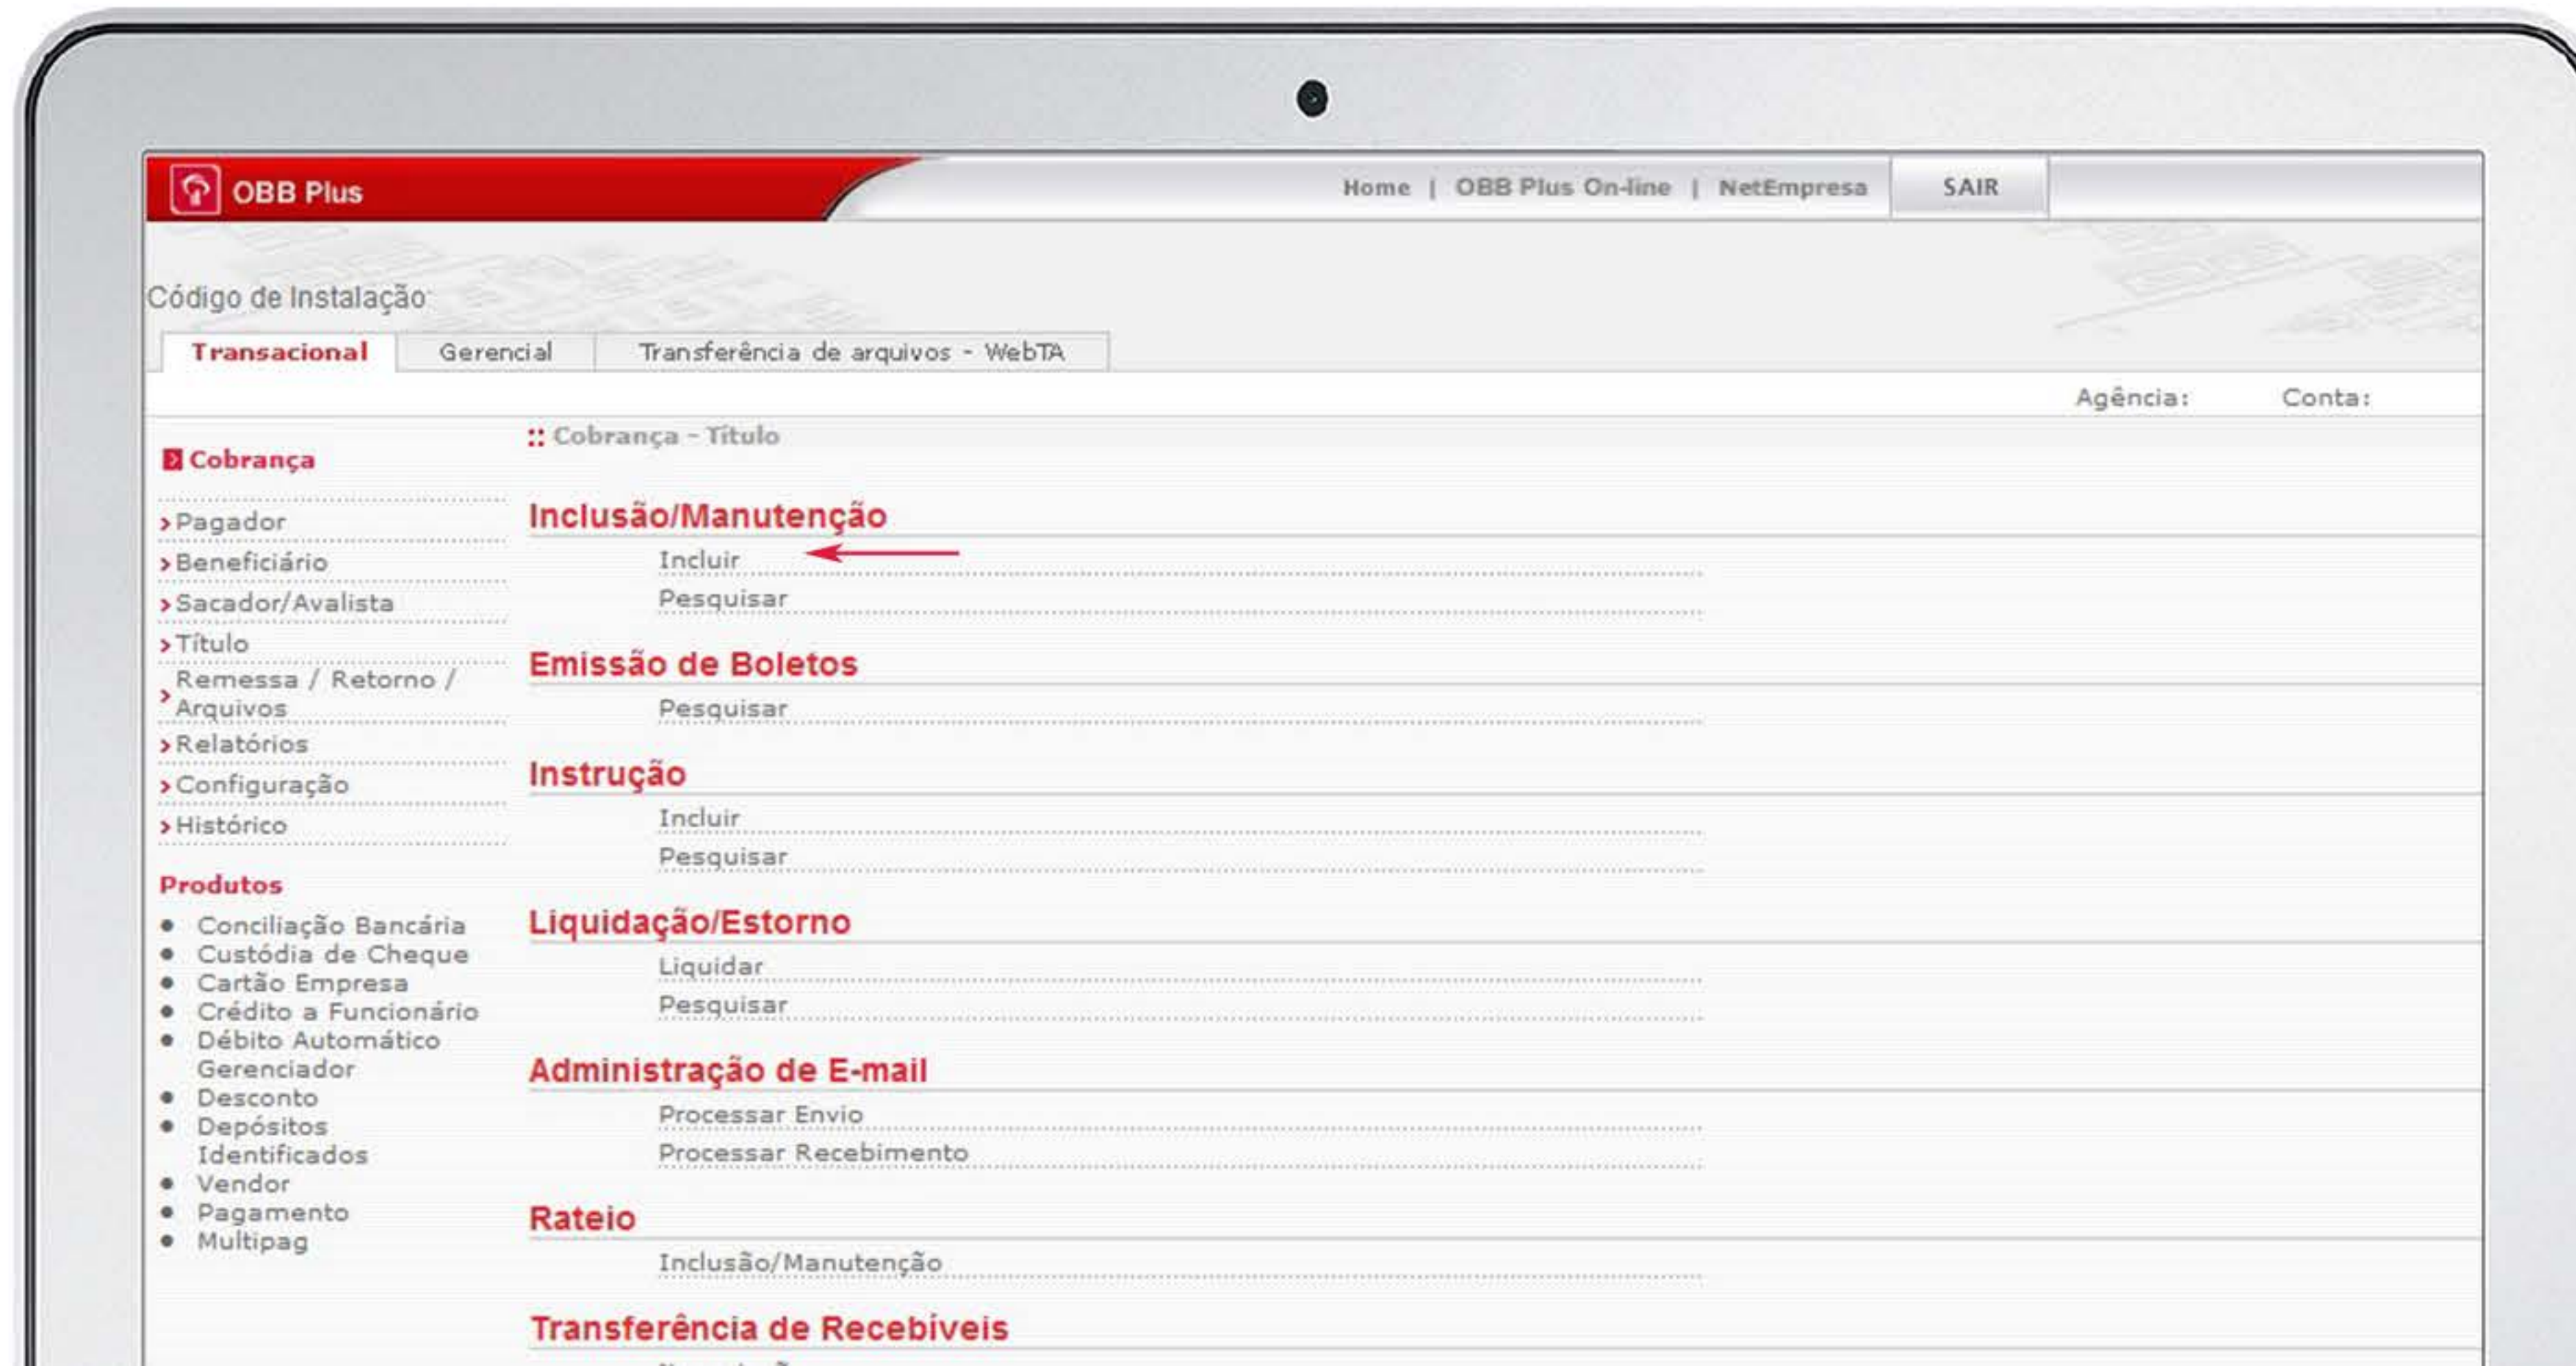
OBB Plus

Home | OBB Plus On-line | NetEmpresa | SAIR

Código de Instalação

Transacional | Gerencial | Transferência de arquivos - WebTA

Agência: Conta:

Cobrança

› Pagador
› Beneficiário
› Sacador/Avalista
› Título
› Remessa / Retorno / Arquivos
› Relatórios
› Configuração
› Histórico

Produtos

- Conciliação Bancária
- Custódia de Cheque
- Cartão Empresa
- Crédito a Funcionário
- Débito Automático Gerenciador
- Desconto
- Depósitos Identificados
- Vendor
- Pagamento
- Multipag

:: Cobrança - Título

Inclusão/Manutenção
Incluir
Pesquisar

Emissão de Boletos
Pesquisar

Instrução
Incluir
Pesquisar

Liquidação/Estorno
Liquidar
Pesquisar

Administração de E-mail
Processar Envio
Processar Recebimento

Rateio
Inclusão/Manutenção

Transferência de Recebíveis
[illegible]